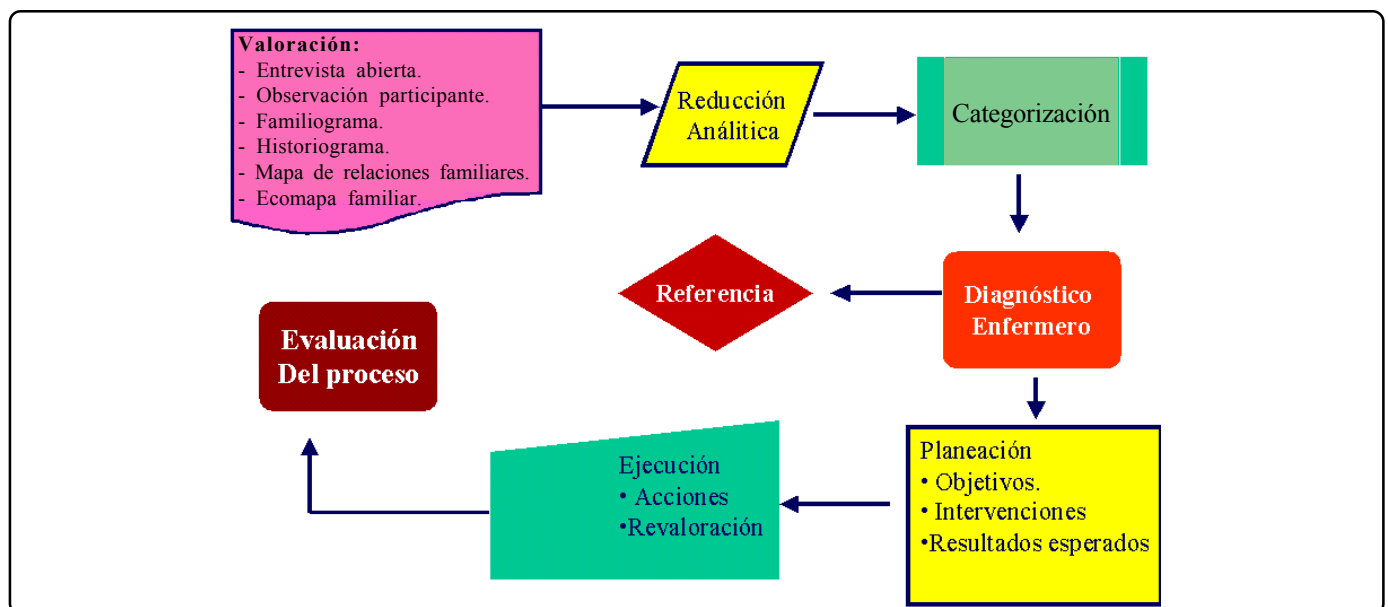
Valoración:
- Entrevista abierta.
- Observación participante.
- Familiograma.
- Historiograma.
- Mapa de relaciones familiares.
- Ecomapa familiar.

Reducción Analítica

Categorización

Diagnóstico Enfermero

Referencia

Evaluación Del proceso

Planeación
• Objetivos.
• Intervenciones
•Resultados esperados

Ejecución
• Acciones
•Revaloración